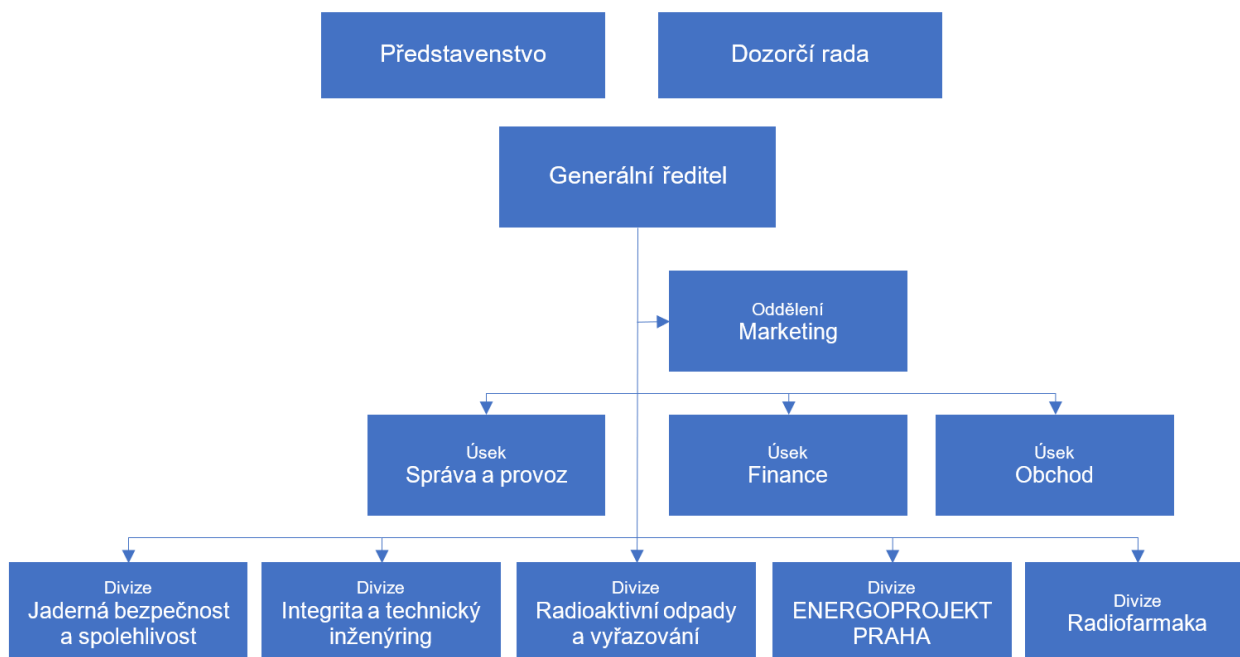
Představenstvo

Dozorčí rada

Generální ředitel

Oddělení
Marketing

Úsek
Správa a provoz

Úsek
Finance

Úsek
Obchod

Divize
Jaderná bezpečnost a spolehlivost

Divize
Integrita a technický inženýring

Divize
Radioaktivní odpady a vyřazování

Divize
ENERGOPROJEKT PRAHA

Divize
Radiofarmaka